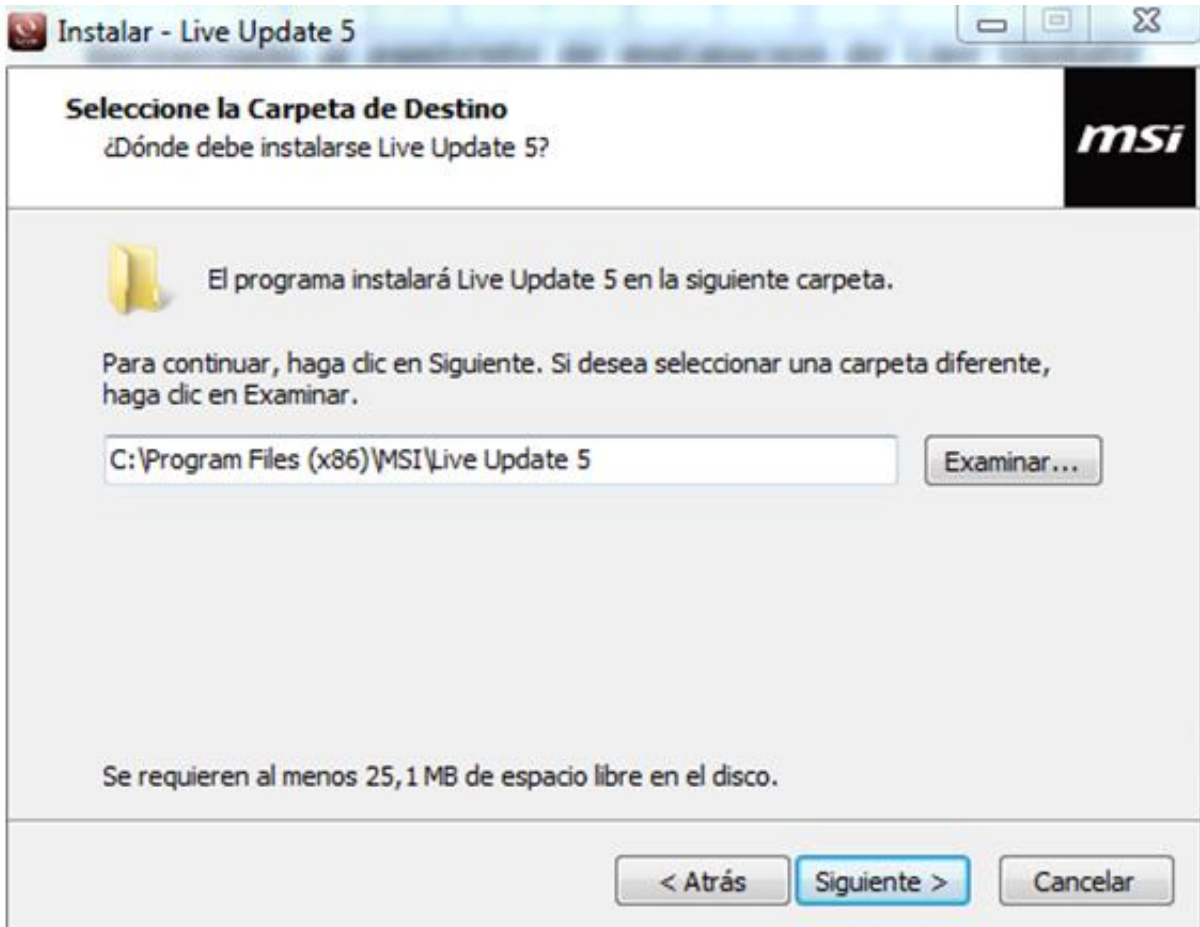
Instalar - Live Update 5

Seleccione la Carpeta de Destino
¿Dónde debe instalarse Live Update 5?

msi

El programa instalará Live Update 5 en la siguiente carpeta.

Para continuar, haga clic en Siguiente. Si desea seleccionar una carpeta diferente, haga clic en Examinar.

C:\Program Files (x86)\MSI\Live Update 5

Examinar...

Se requieren al menos 25,1 MB de espacio libre en el disco.

< Atrás

Siguiente >

Cancelar